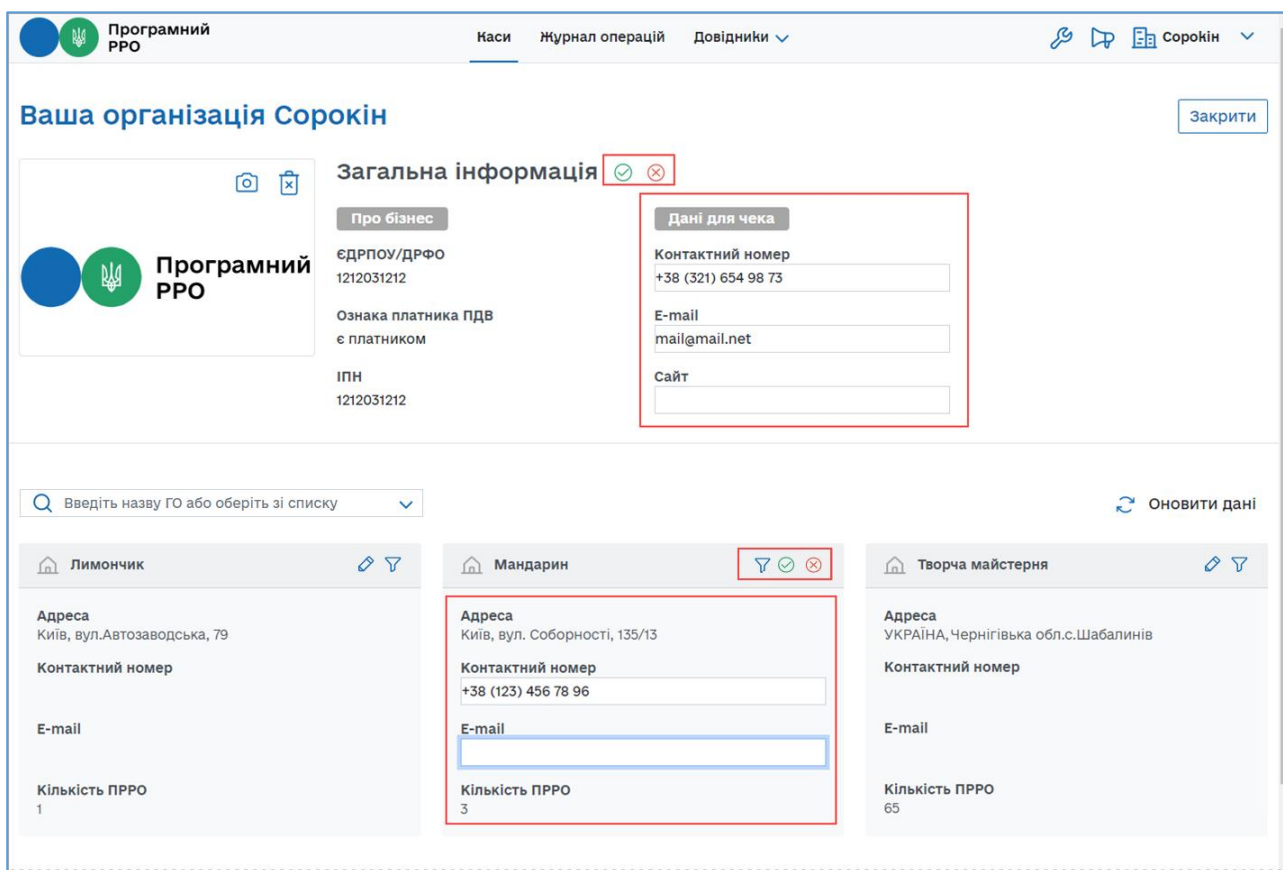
Програмний РРО

Каси Журнал операцій Довідники

Сорокін

Ваша організація Сорокін

Закрити

Програмний РРО

Загальна інформація

Про бізнес

ЄДРПОУ/ДРФО
1212031212

Ознака платника ПДВ
є платником

ІПН
1212031212

Дані для чека

Контактний номер
+38 (321) 654 98 73

E-mail
mail@mail.net

Сайт

Введіть назву ГО або оберіть зі списку

Оновити дані

Лимончик

Адреса
Київ, вул.Автозаводська, 79

Контактний номер

E-mail

Кількість ПРРО
1

Мандарин

Адреса
Київ, вул. Соборності, 135/13

Контактний номер
+38 (123) 456 78 96

E-mail

Кількість ПРРО
3

Творча майстерня

Адреса
УКРАЇНА, Чернігівька обл.с.Шабалинів

Контактний номер

E-mail

Кількість ПРРО
65